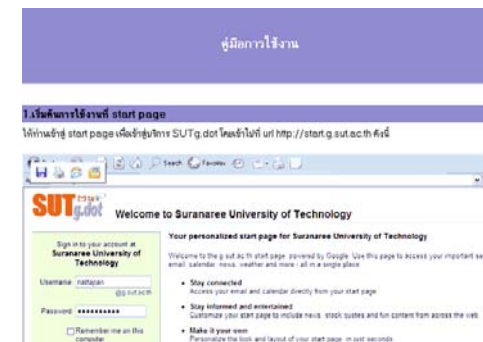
คู่มือการใช้งาน

1.เริ่มต้นการใช้งานที่ start page

ให้ท่านเข้าสู่ start page เพื่อเข้าสู่บริการ SUTg.dot โดยเข้าไปที่ url http://start.g.sut.ac.th ดังนี้

Search Favorites

SUTg.dot

Welcome to Suranaree University of Technology

Sign in to your account at Suranaree University of Technology

Username nattapan @g.sut.ac.th

Password ••••••••••

Remember me on this computer

Your personalized start page for Suranaree University of Technology

Welcome to the g.sut.ac.th start page, powered by Google. Use this page to access your important se email, calendar, news, weather and more - all in a single place.

• Stay connected
Access your email and calendar directly from your start page.

• Stay informed and entertained
Customize your start page to include news, stock quotes and fun content from across the web.

• Make it your own
Personalize the look and layout of your start page in just seconds.